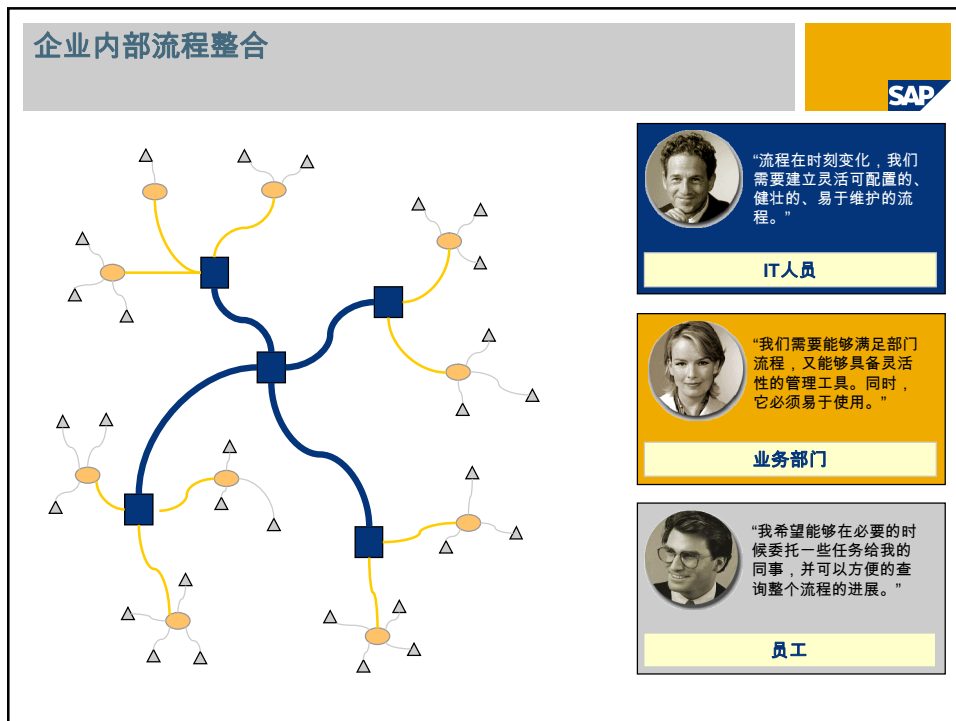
企业内部流程整合

SAP

“流程在时刻变化，我们需要建立灵活可配置的、健壮的、易于维护的流程。”

IT人员

“我们需要能够满足部门流程，又能够具备灵活性的管理工具。同时，它必须易于使用。”

业务部门

“我希望能够在必要的时候委托一些任务给我的同事，并可以方便的查询整个流程的进展。”

员工